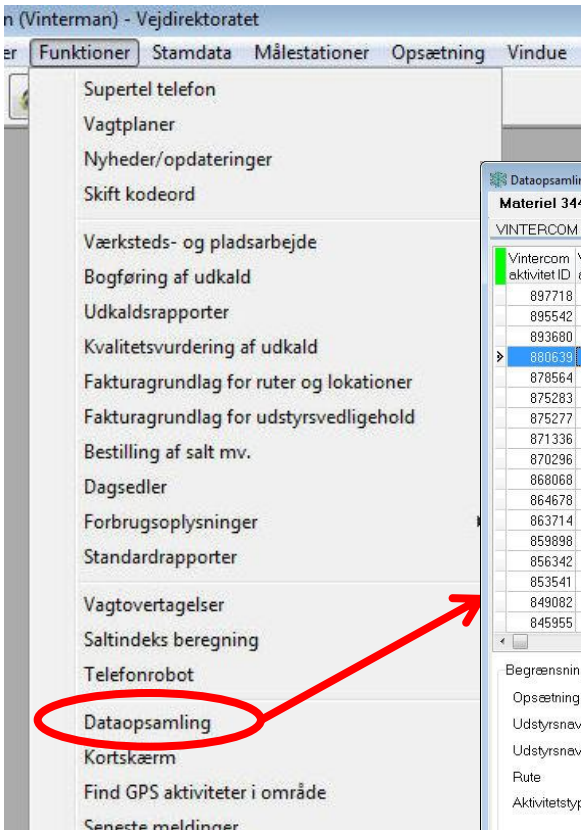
n (Vinterman) - Vejdirektoratet

er Funktioner Stamdata Målestationer Opsætning Vindue

Supertel telefon
Vagtplaner
Nyheder/opdateringer
Skift kodeord

Værksteds- og pladsarbejde
Bogføring af udkald
Udkaldsrapporter
Kvalitetsvurdering af udkald
Fakturagrundlag for ruter og lokationer
Fakturagrundlag for udstyrsvedligehold
Bestilling af salt mv.
Dagsedler
Forbrugsoplysninger
Standardrapporter

Vagtovertagelser
Saltindeks beregning
Telefonrobot

Dataopsamling
Kortskærm
Find GPS aktiviteter i område
Seneste meldinger

Dataopsamlin
Materiel 344
VINTERCOM

| Vintercom aktivitet ID |
|---|
| 897718 |
| 895542 |
| 893680 |
| 880639 |
| 878564 |
| 875283 |
| 875277 |
| 871336 |
| 870296 |
| 868068 |
| 864678 |
| 863714 |
| 859898 |
| 856342 |
| 853541 |
| 849082 |
| 845955 |

Begrænsnin
Opsætning
Udstyrsnav
Udstyrsnav
Rute
Aktivitetstyp